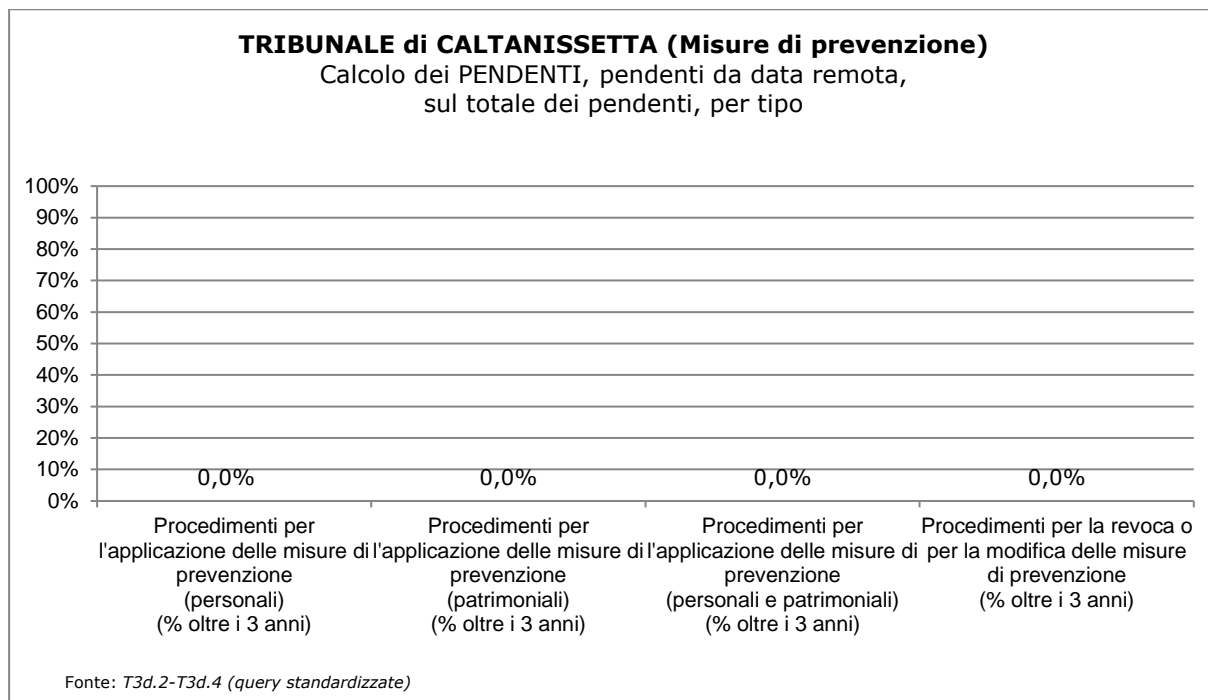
**TRIBUNALE di CALTANISSETTA (Misure di prevenzione)**
Calcolo dei PENDENTI, pendenti da data remota, sul totale dei pendenti, per tipo

100%
90%
80%
70%
60%
50%
40%
30%
20%
10%
0%

0,0%
0,0%
0,0%
0,0%

Procedimenti per l'applicazione delle misure di prevenzione (personali) (% oltre i 3 anni)

Procedimenti per l'applicazione delle misure di prevenzione (patrimoniali) (% oltre i 3 anni)

Procedimenti per l'applicazione delle misure di prevenzione (personali e patrimoniali) (% oltre i 3 anni)

Procedimenti per la revoca o per la modifica delle misure di prevenzione (% oltre i 3 anni)

Fonte: *T3d.2-T3d.4 (query standardizzate)*